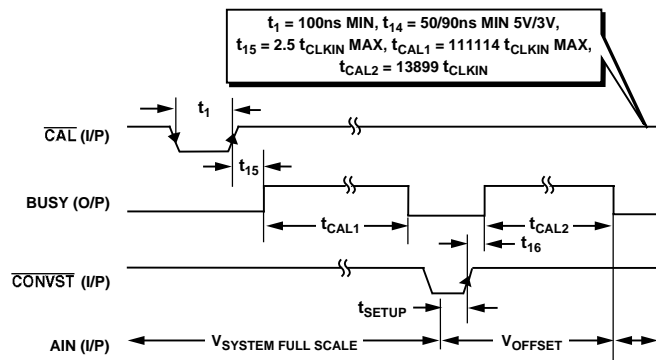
$t_1$ = 100ns MIN, $t_{14}$ = 50/90ns MIN 5V/3V, $t_{15}$ = 2.5 $t_{CLKIN}$ MAX, $t_{CAL1}$ = 111114 $t_{CLKIN}$ MAX, $t_{CAL2}$ = 13899 $t_{CLKIN}$

$t_1$

$\overline{CAL}$ (I/P)

$t_{15}$

BUSY (O/P)

$t_{CAL1}$

$t_{CAL2}$

$t_{16}$

$\overline{CONVST}$ (I/P)

$t_{SETUP}$

AIN (I/P)

$V_{SYSTEM\ FULL\ SCALE}$

$V_{OFFSET}$